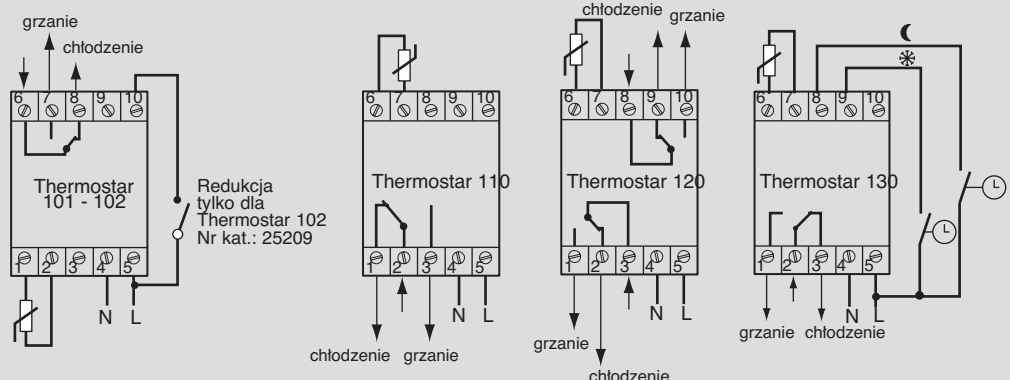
grzanie
chłodzenie
6 7 8 9 10
Thermostar 101 - 102
1 2 3 4 5
N L
Redukcja tylko dla Thermostar 102 Nr kat.: 25209

6 7 8 9 10
Thermostar 110
1 2 3 4 5
N L
chłodzenie grzanie

chłodzenie grzanie
6 7 8 9 10
Thermostar 120
1 2 3 4 5
N L
grzanie
chłodzenie

6 7 8 9 10
Thermostar 130
1 2 3 4 5
N L
grzanie chłodzenie